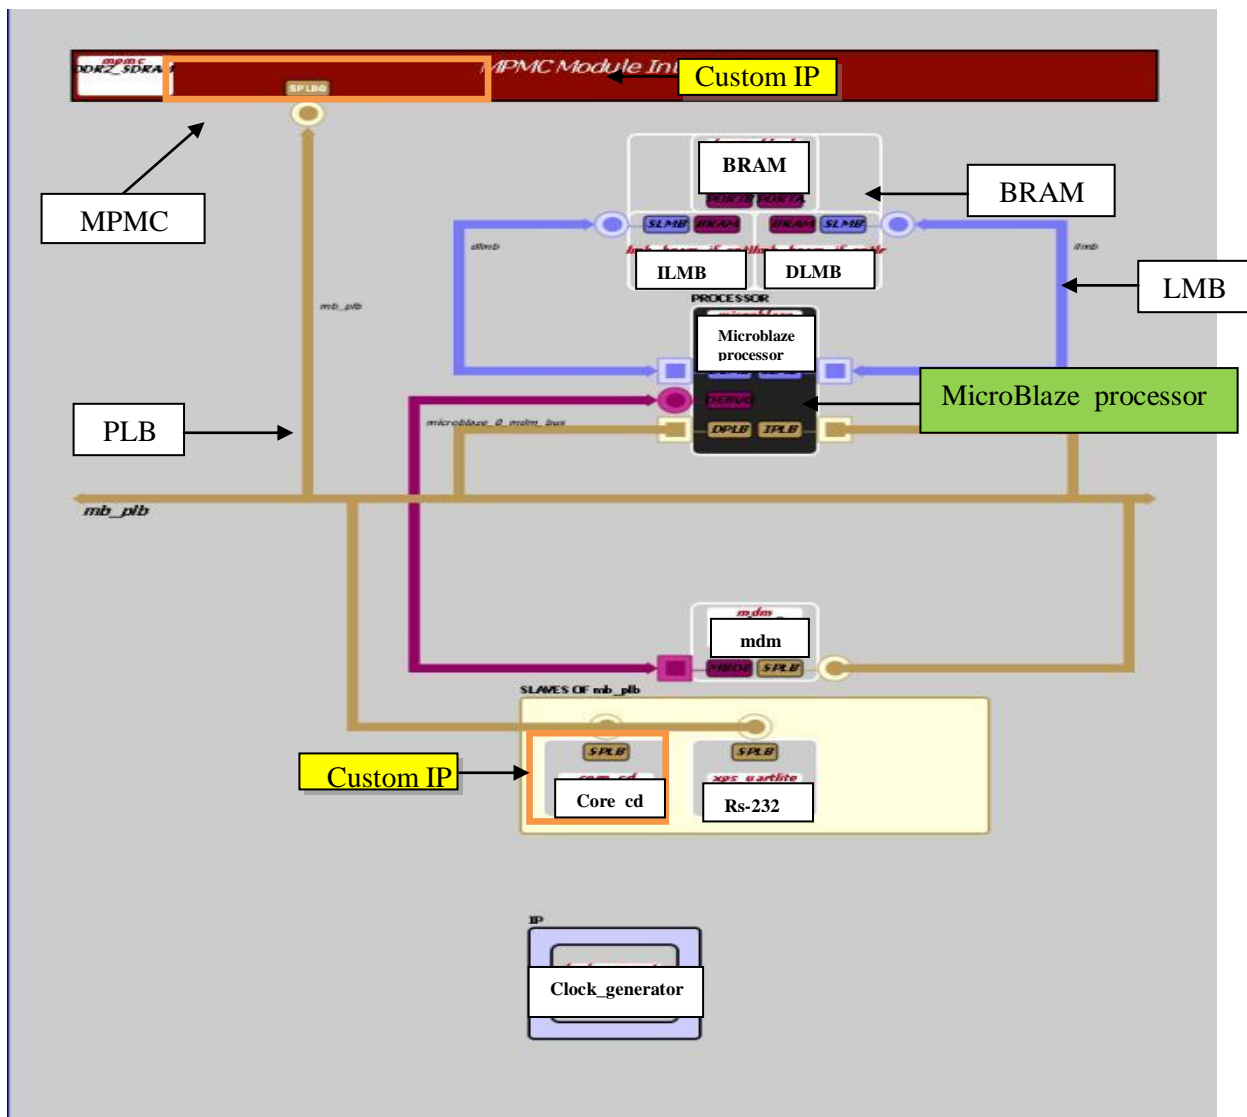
mpmc
DDR2_SDRAM
SPLB0
MPMC Module Int
Custom IP
MPMC
BRAM
PORTA PORTB
BRAM
SLMB BRAM BRAM SLMB
dlmb
ilmb
ILMB
DLMB
LMB
mb_plb
PROCESSOR
Microblaze processor
MicroBlaze processor
PLB
DEBUG
microblaze_0_mdm_bus
DPLB IPLB
mb_plb
mdm
mdm
MBDE SPLB
SLAVES OF mb_plb
Custom IP
SPLB
SPLB
Core cd
xps_uartlite
Rs-232
IP
Clock_generator